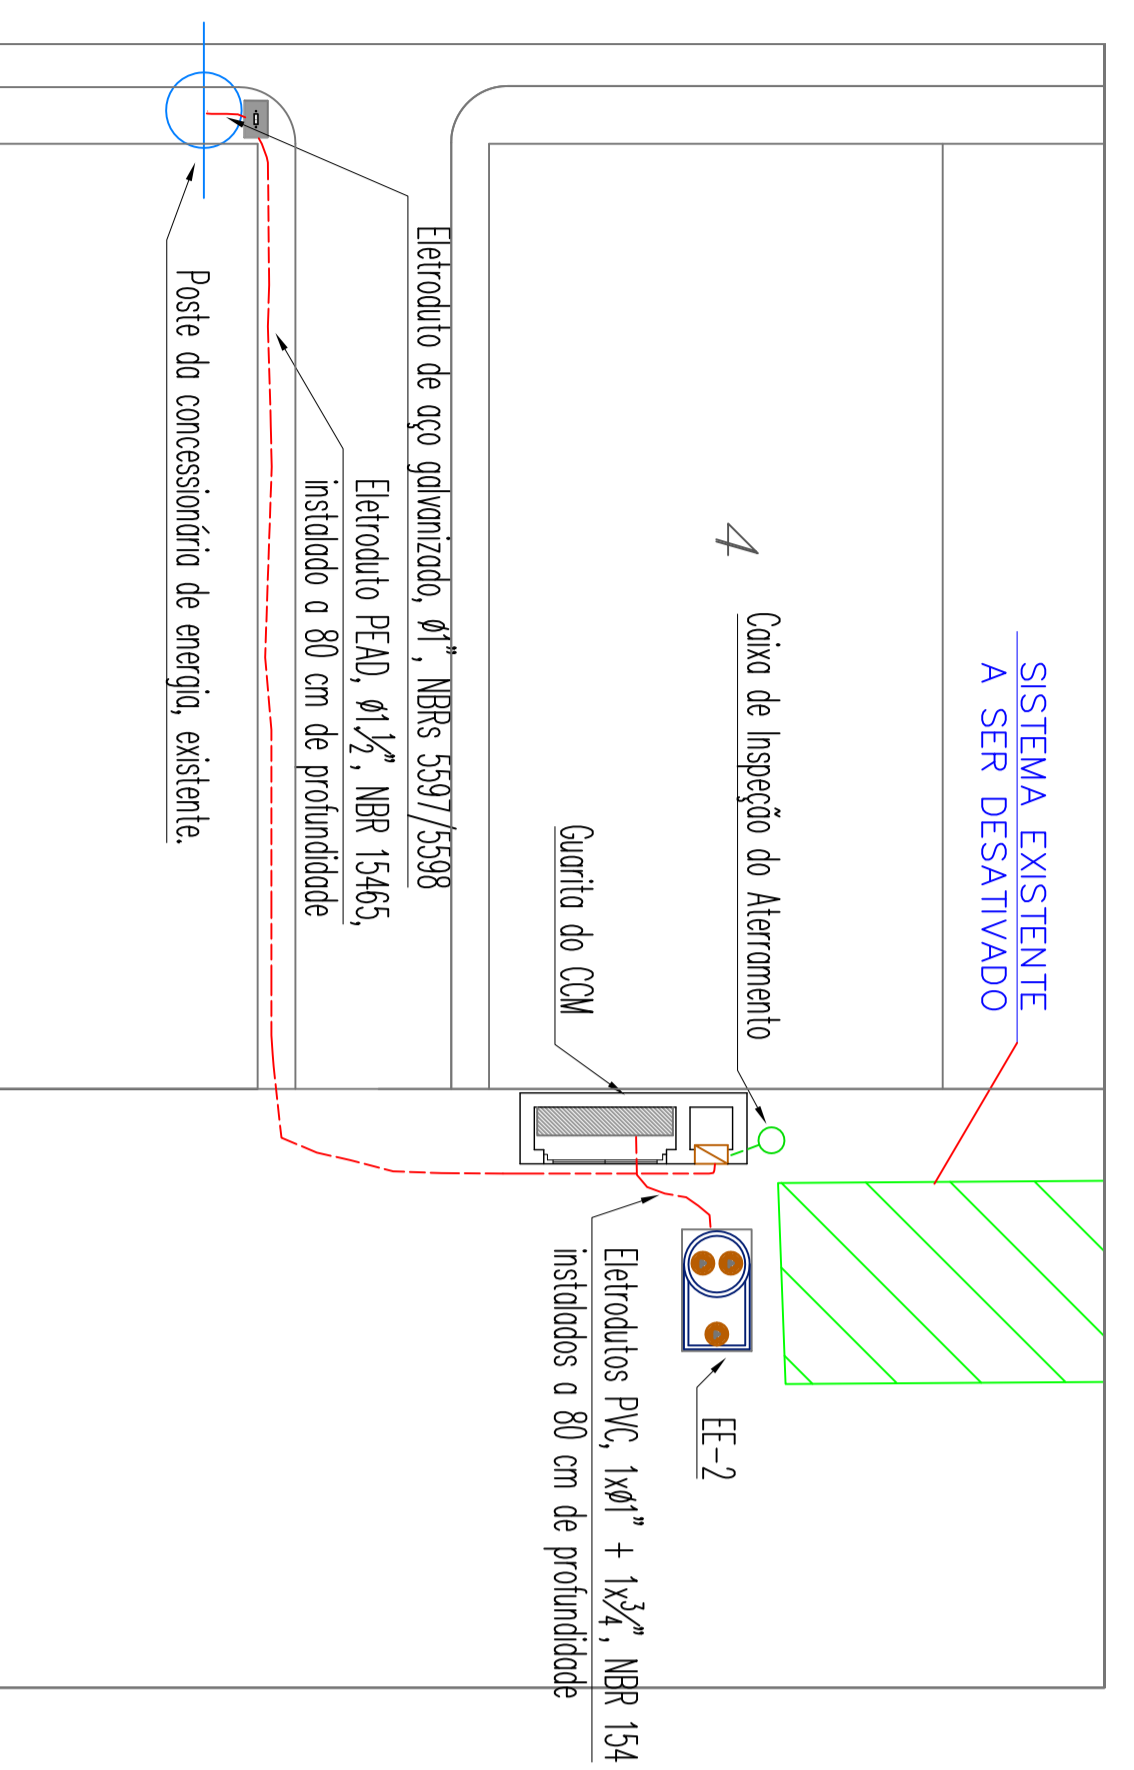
SISTEMA EXISTENTE
A SER DESATIVADO

Caixa de Inspeção do Aterramento

4

Guarita do CCM

Eletroduto de aço galvanizado, $\varnothing 1"$, NBRs 5597/5598

Eletroduto PEAD, $\varnothing 1\frac{1}{2}"$, NBR 15465, instalado a 80 cm de profundidade

Poste da concessionária de energia, existente.

EE-2

Eletrodutos PVC, $1x\varnothing 1" + 1x\frac{3}{4}"$, NBR 154
instalados a 80 cm de profundidade